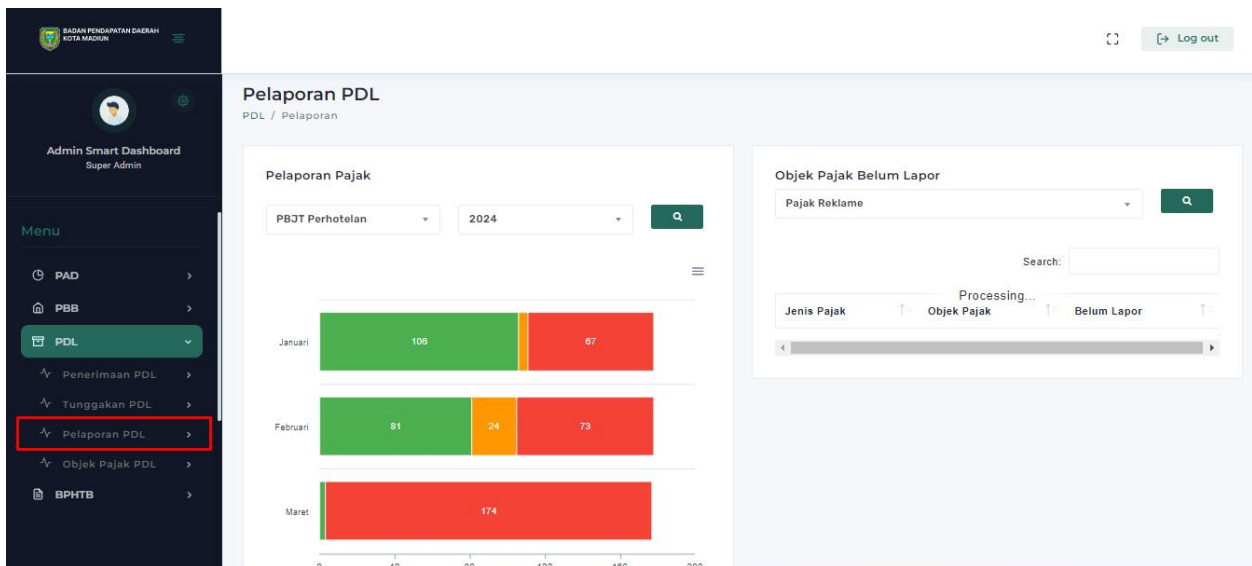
BADAN PENDAPATAN DAERAH KOTA MADIUN

Log out

Admin Smart Dashboard
Super Admin

Menu

PAD
PBB
PDL
Penerimaan PDL
Tunggakan PDL
Pelaporan PDL
Objek Pajak PDL
BPHTB

Pelaporan PDL
PDL / Pelaporan

Pelaporan Pajak

PBJT Perhotelan
2024

Januari 106 67
Februari 81 24 73
Maret 174

Objek Pajak Belum Lapor

Pajak Reklame

Search:

Processing...

| Jenis Pajak | Objek Pajak | Belum Lapor |
|---|---|---|